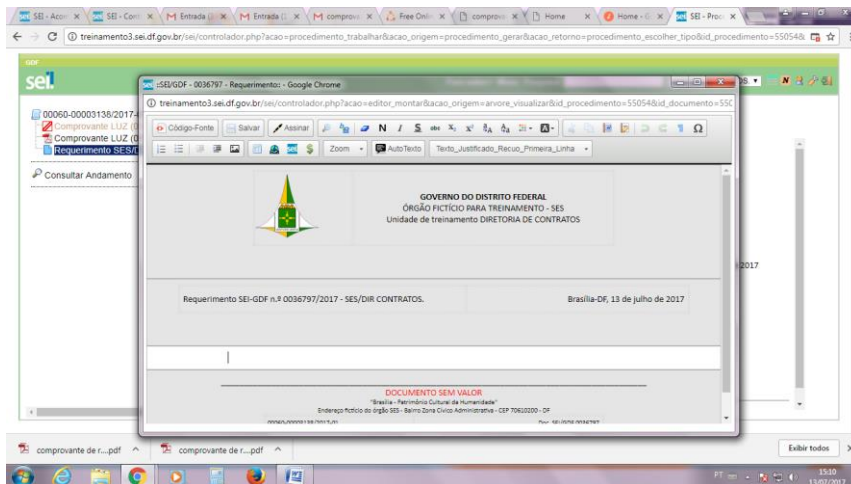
SEI - Aco | SEI - Con | M Entrada | M Entrada | M comprov | Free Onl | comprov | Home | Home - | SEI - Proc

treinamento3.sei.df.gov.br/sei/controlador.php?acao=procedimento_trabalhar&acao_origem=procedimento_gerar&acao_retorno=procedimento_escolher_tipo&id_procedimento=55054&

GDF
sei!

00060-00003136/2017-
Comprovante LUZ (
Comprovante LUZ (
Requerimento SES/

Consultar Andamento

2017

:SEI/GDF - 0036797 - Requerimento: - Google Chrome
treinamento3.sei.df.gov.br/sei/controlador.php?acao=editor_montar&acao_origem=arvore_visualizar&id_procedimento=55054&id_documento=55

Código-Fonte | Salvar | Assinar | N | I | S | Zoom | AutoTexto | Texto_Justificado_Recuo_Primeira_Linha

GOVERNO DO DISTRITO FEDERAL
ÓRGÃO FICTÍCIO PARA TREINAMENTO - SES
Unidade de treinamento DIRETORIA DE CONTRATOS

Requerimento SEI-GDF n.º 0036797/2017 - SES/DIR CONTRATOS.

Brasília-DF, 13 de julho de 2017

DOCUMENTO SEM VALOR
"Brasília - Patrimônio Cultural da Humanidade"
Endereço fictício do órgão SES - Bairro Zona Cívico Administrativa - CEP 70610200 - DF

00060-00003136/2017-01 | Doc. SEI/GDF 0036797

comprovante de r....pdf | comprovante de r....pdf | Exibir todos

PT | 15:10 | 13/07/2017